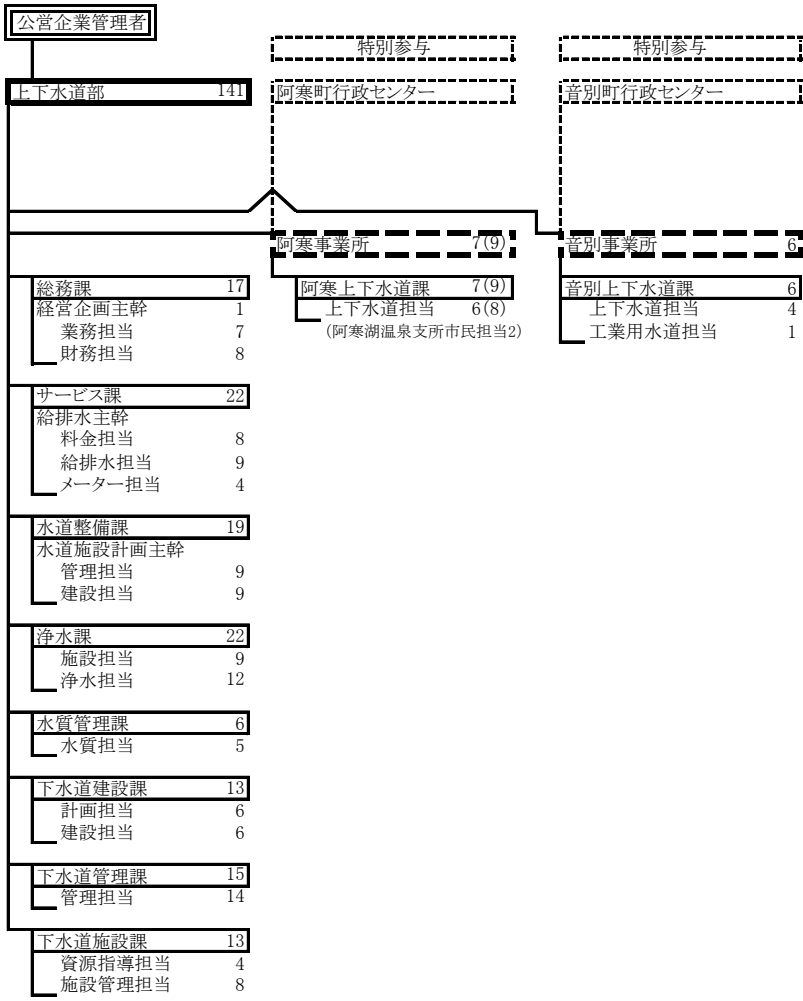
公営企業管理者

特別参与

特別参与

上下水道部 141

阿寒町行政センター

音別町行政センター

阿寒事業所 7(9)

阿寒上下水道課 7(9)
上下水道担当 6(8)
(阿寒湖温泉支所市民担当2)

音別事業所 6

音別上下水道課 6
上下水道担当 4
工業用水道担当 1

総務課 17
経営企画主幹 1
業務担当 7
財務担当 8

サービス課 22
給排水主幹
料金担当 8
給排水担当 9
メーター担当 4

水道整備課 19
水道施設計画主幹
管理担当 9
建設担当 9

浄水課 22
施設担当 9
浄水担当 12

水質管理課 6
水質担当 5

下水道建設課 13
計画担当 6
建設担当 6

下水道管理課 15
管理担当 14

下水道施設課 13
資源指導担当 4
施設管理担当 8